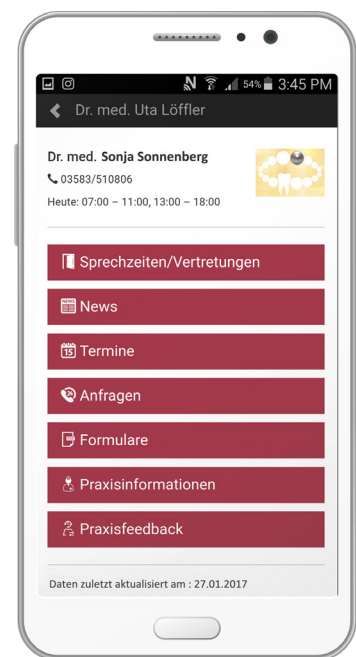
54% 3:45 PM

Dr. med. Uta Löffler

Dr. med. Sonja Sonnenberg
03583/510806
Heute: 07:00 – 11:00, 13:00 – 18:00

Sprechzeiten/Vertretungen

News

Termine

Anfragen

Formulare

Praxisinformationen

Praxisfeedback

Daten zuletzt aktualisiert am : 27.01.2017